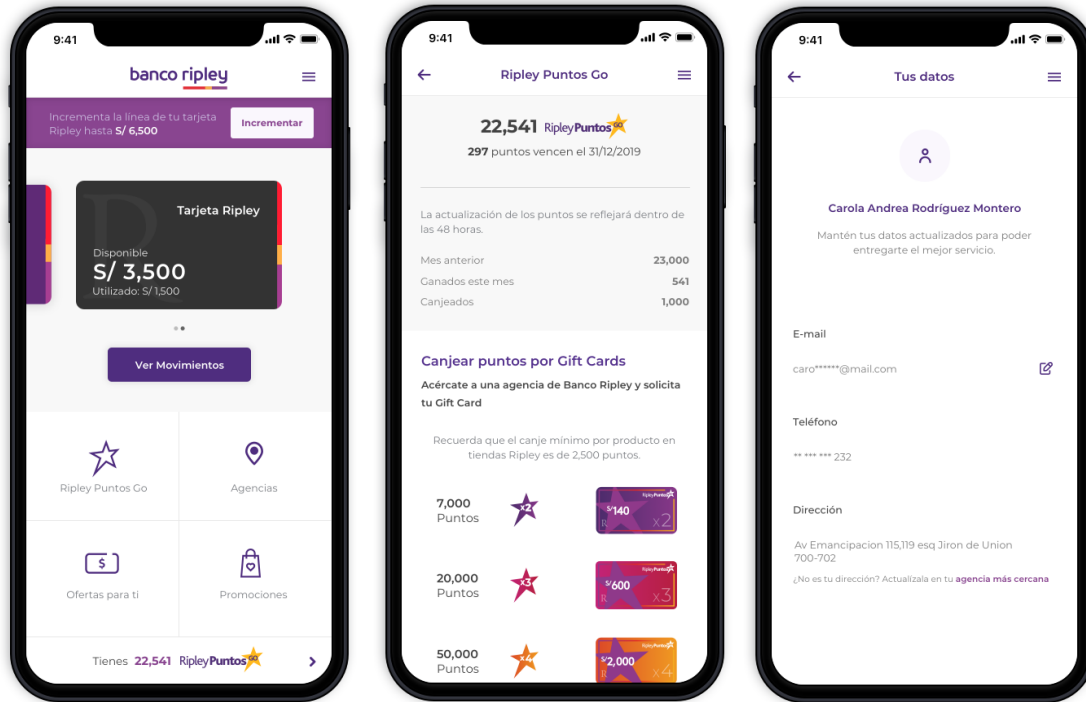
9:41

banco ripley

Incrementa la línea de tu tarjeta Ripley hasta S/ 6,500

Incrementar

Tarjeta Ripley

Disponible

S/ 3,500

Utilizado: S/ 1,500

Ver Movimientos

Ripley Puntos Go

Agencias

$

Ofertas para ti

Promociones

Tienes 22,541 RipleyPuntos GO

9:41

Ripley Puntos Go

22,541 RipleyPuntos GO

297 puntos vencen el 31/12/2019

La actualización de los puntos se reflejará dentro de las 48 horas.

| | |
|---|---|
| Mes anterior | 23,000 |
| Ganados este mes | 541 |
| Canjeados | 1,000 |

Canjear puntos por Gift Cards

Acércate a una agencia de Banco Ripley y solicita tu Gift Card

Recuerda que el canje mínimo por producto en tiendas Ripley es de 2,500 puntos.

7,000 Puntos x2 RipleyPuntos S/140 x2

20,000 Puntos x3 RipleyPuntos S/600 x3

50,000 Puntos x4 RipleyPuntos S/2,000 x4

9:41

Tus datos

Carola Andrea Rodríguez Montero

Mantén tus datos actualizados para poder entregarte el mejor servicio.

E-mail

caro******@mail.com

Teléfono

** *** *** 232

Dirección

Av Emancipacion 115,119 esq Jiron de Union 700-702

¿No es tu dirección? Actualízala en tu agencia más cercana